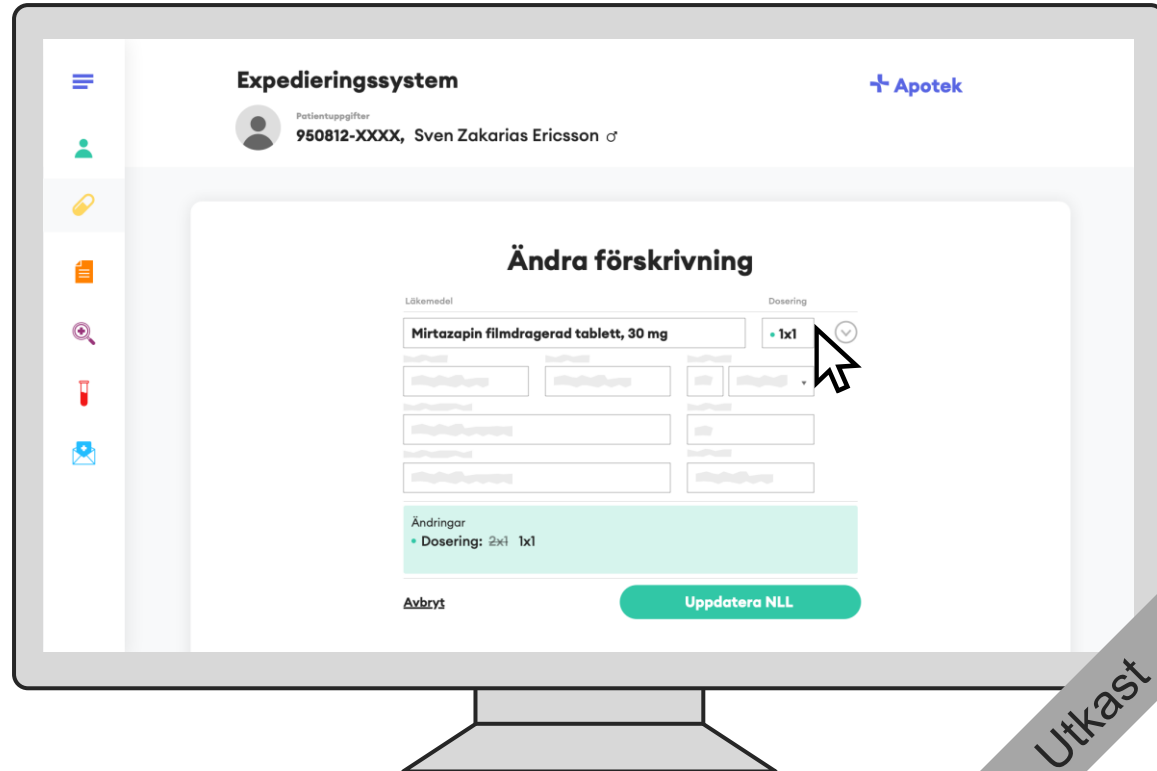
Expedieringssystem

+ Apotek

Patientuppgifter
950812-XXXX, Sven Zakarias Ericsson ♂

Ändra förskrivning

Läkemedel

Dosering

Mirtazapin filmdragerad tablett, 30 mg

• 1x1

Ändringar
• Dosering: ~~2x1~~ 1x1

Avbryt

Uppdatera NLL

Utkast